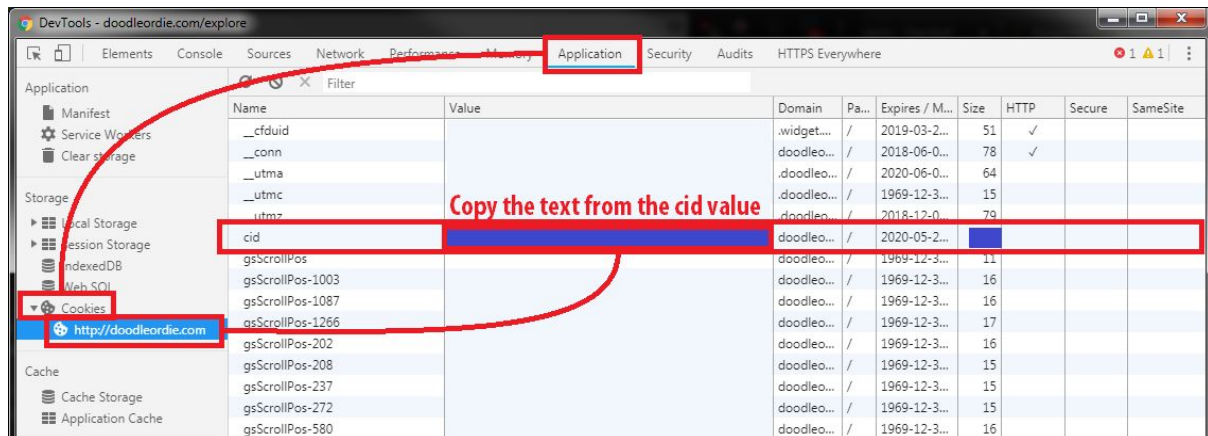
DevTools - doodleordie.com/explore

Elements Console Sources Network Performance Memory Application Security Audits HTTPS Everywhere 1 1

Application
Manifest
Service Workers
Clear storage

Storage
Local Storage
Session Storage
IndexedDB
Web SQL
Cookies
http://doodleordie.com

Cache
Cache Storage
Application Cache

Filter

| Name | Value | Domain | Pa... | Expires / M... | Size | HTTP | Secure | SameSite |
|---|---|---|---|---|---|---|---|---|
| __cfduid | | .widget... | / | 2019-03-2... | 51 | ✓ | | |
| __conn | | doodleo... | / | 2018-06-0... | 78 | ✓ | | |
| __utma | | .doodleo... | / | 2020-06-0... | 64 | | | |
| __utmc | | .doodleo... | / | 1969-12-3... | 15 | | | |
| __utmz | | .doodleo... | / | 2018-12-0... | 79 | | | |
| cid | | doodleo... | / | 2020-05-2... | | | | |
| gsScrollPos | | doodleo... | / | 1969-12-3... | 11 | | | |
| gsScrollPos-1003 | | doodleo... | / | 1969-12-3... | 16 | | | |
| gsScrollPos-1087 | | doodleo... | / | 1969-12-3... | 16 | | | |
| gsScrollPos-1266 | | doodleo... | / | 1969-12-3... | 17 | | | |
| gsScrollPos-202 | | doodleo... | / | 1969-12-3... | 16 | | | |
| gsScrollPos-208 | | doodleo... | / | 1969-12-3... | 15 | | | |
| gsScrollPos-237 | | doodleo... | / | 1969-12-3... | 15 | | | |
| gsScrollPos-272 | | doodleo... | / | 1969-12-3... | 15 | | | |
| gsScrollPos-580 | | doodleo... | / | 1969-12-3... | 16 | | | |

Copy the text from the cid value